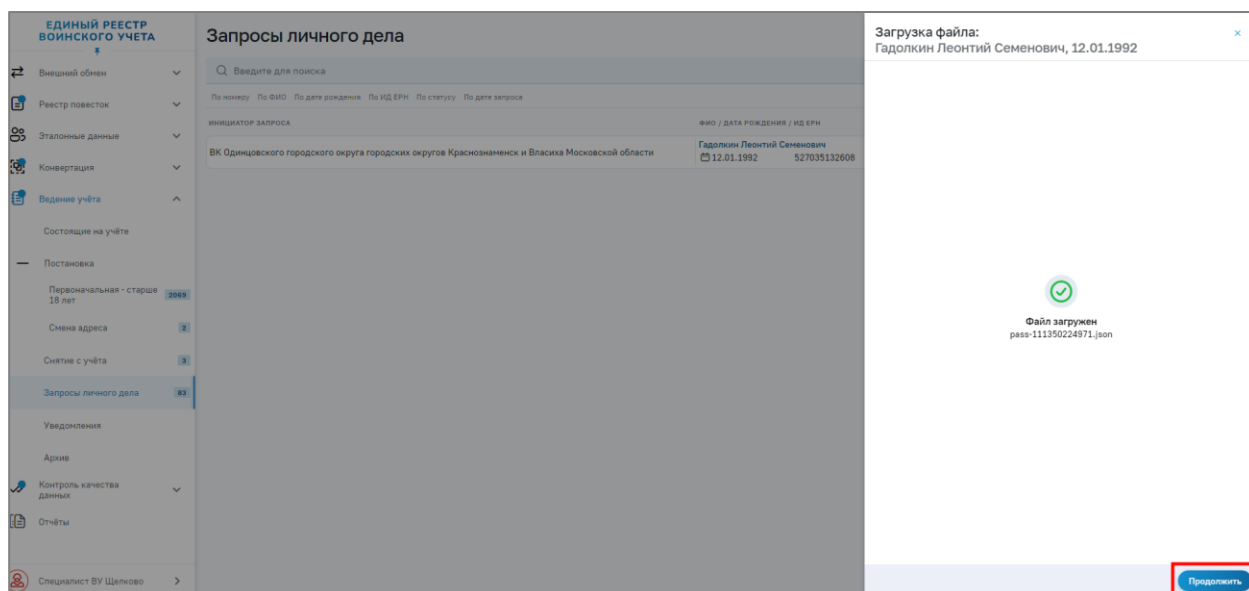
ЕДИНЫЙ РЕЕСТР ВОИНСКОГО УЧЕТА

Внешний обмен
Реестр повесток
Эталонные данные
Конвертация
Ведение учёта
Состоящие на учёте
Постановка
Первоначальная - старше 18 лет 2069
Смена адреса 2
Снятие с учёта 3
Запросы личного дела 83
Уведомления
Архив
Контроль качества данных
Отчёты
Специалист ВУ Щелково

Запросы личного дела

Введите для поиска

По номеру По ФИО По дате рождения По ИД ЕРН По статусу По дате запроса

| ИНИЦИАТОР ЗАПРОСА | ФИО / ДАТА РОЖДЕНИЯ / ИД ЕРН |
|---|---|
| ВК Одинцовского городского округа городских округов Краснознаменск и Власиха Московской области | Гадолкин Леонтий Семенович 12.01.1992 527035132608 |

Загрузка файла:
Гадолкин Леонтий Семенович, 12.01.1992

Файл загружен
pass-111350224971.json

Продолжить